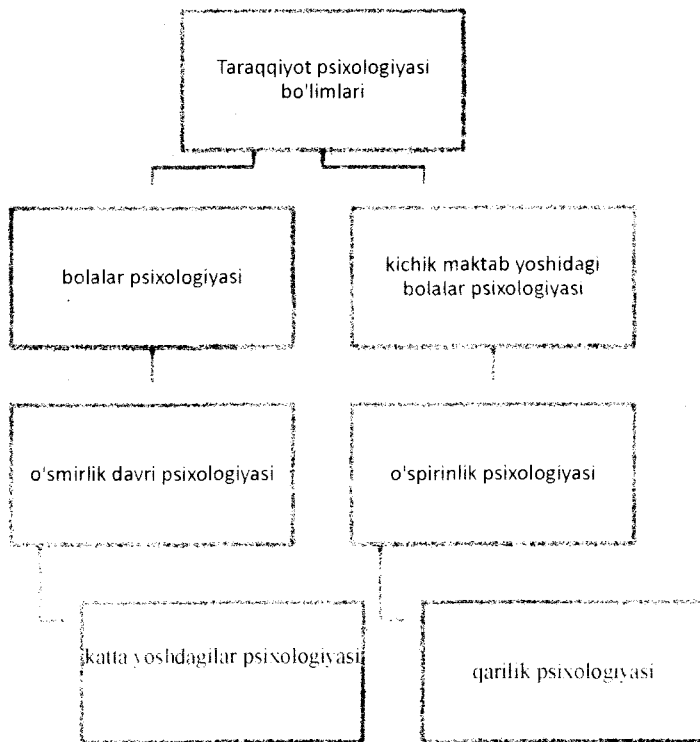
Taraqqiyot psixologiyasi bo'limlari

bolalar psixologiyasi

kichik maktab yoshidagi bolalar psixologiyasi

o'smirlik davri psixologiyasi

o'spirinlik psixologiyasi

katta yoshdagilar psixologiyasi

qarilik psixologiyasi